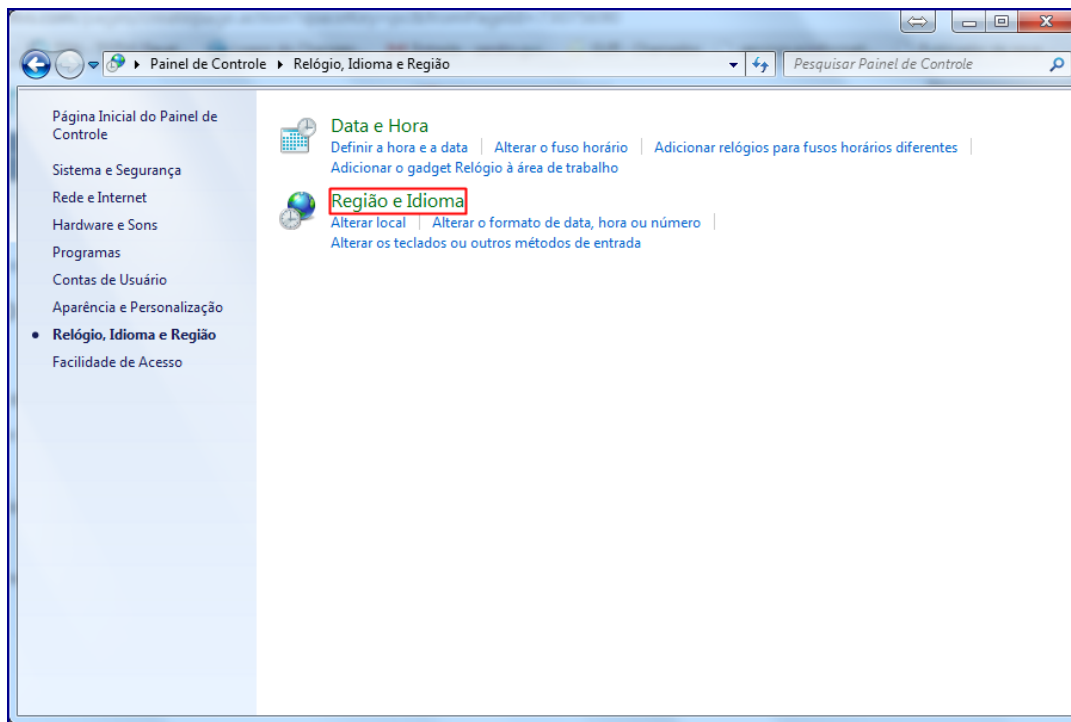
Painel de Controle ▸ Relógio, Idioma e Região

Pesquisar Painel de Controle

Página Inicial do Painel de Controle

Sistema e Segurança

Rede e Internet

Hardware e Sons

Programas

Contas de Usuário

Aparência e Personalização

Relógio, Idioma e Região

Facilidade de Acesso

Data e Hora

Definir a hora e a data | Alterar o fuso horário | Adicionar relógios para fusos horários diferentes |

Adicionar o gadget Relógio à área de trabalho

Região e Idioma

Alterar local | Alterar o formato de data, hora ou número |

Alterar os teclados ou outros métodos de entrada